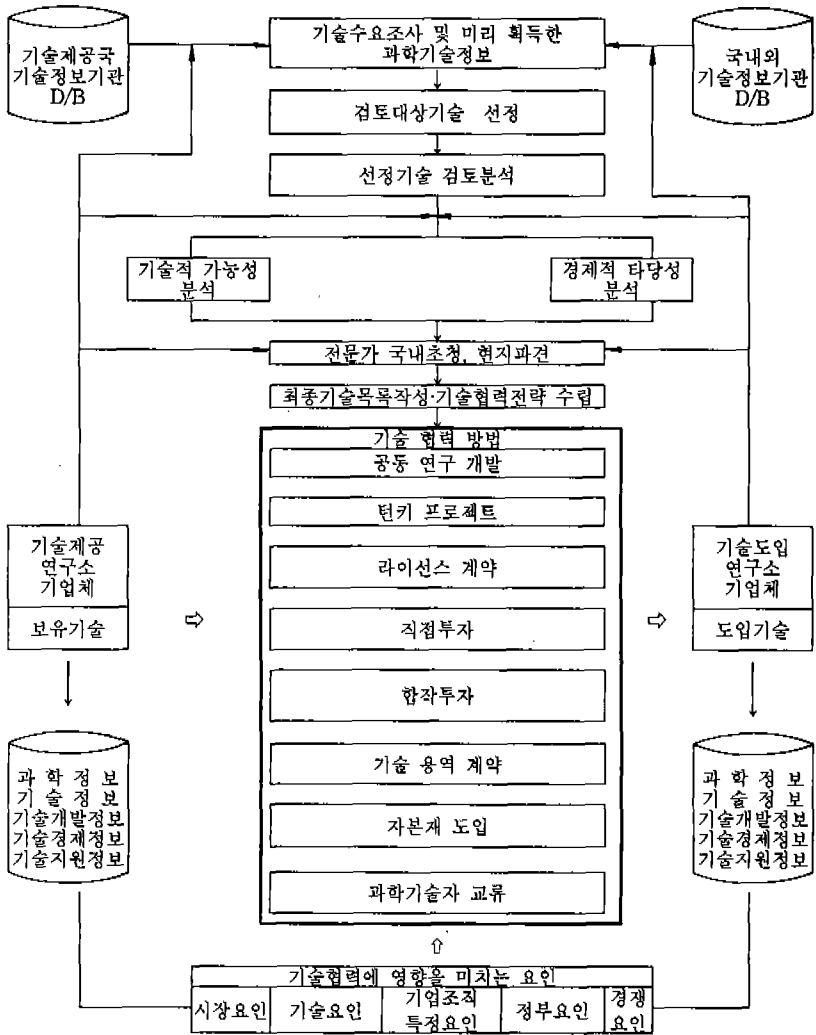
기술제공국 기술정보기관 D/B

기술수요조사 및 미리 획득한 과학기술정보

국내외 기술정보기관 D/B

검토대상기술 선정

선정기술 검토분석

기술적 가능성 분석

경제적 타당성 분석

전문가 국내초청, 현지파견

최종기술목록작성·기술협력전략 수립

기술 협력 방법

공동 연구 개발

턴키 프로젝트

라이선스 계약

직접투자

합작투자

기술 용역 계약

자본재 도입

과학기술자 교류

기술제공 연구소 기업체

보유기술

기술도입 연구소 기업체

도입기술

과 학 정 보
기 술 정 보
기술개발정보
기술경제정보
기술지원정보

과 학 정 보
기 술 정 보
기술개발정보
기술경제정보
기술지원정보

기술협력에 영향을 미치는 요인

| 시장요인 | 기술요인 | 기업조직 특정요인 | 정부요인 | 경쟁 요인 |
|---|---|---|---|---|